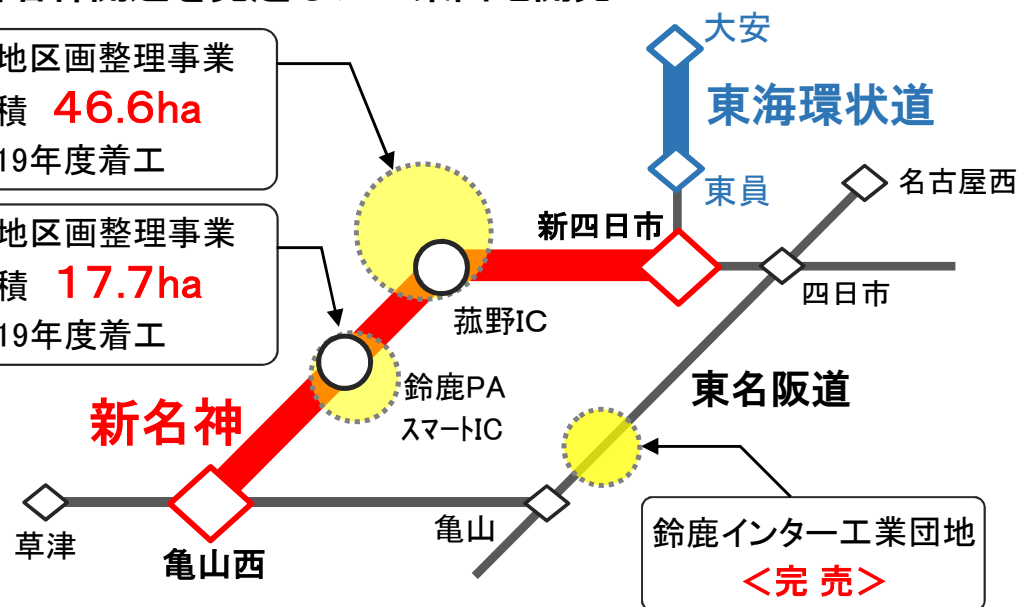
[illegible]

地区画整理事業
積 46.6ha
19年度着工

地区画整理事業
積 17.7ha
19年度着工

大安
東海環状道
東員
名古屋西
新四日市
四日市
菰野IC
鈴鹿PA
スマートIC
東名阪道
新名神
草津
亀山西
亀山
鈴鹿インター工業団地
＜完 売＞